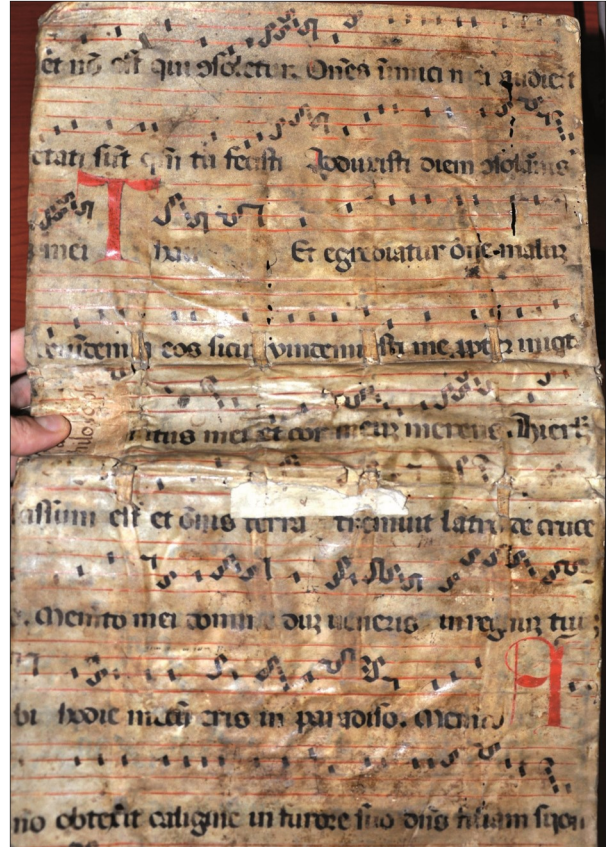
et nō est qui consoletur. Omnes inimici mei audierunt

ctati sunt quia tu fecisti. Adduxisti diem consolationis

T mei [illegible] Et egrediatur omne malum

vindemia eos sicut vindemiasti me. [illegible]

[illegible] mei et cor meum merens. Therus

lassum est et omnis terra. Tremuit latro de cruce

Memento mei domine dum veneris in regnum tuum.

bi hodie mecum eris in paradiso. Memento

no obtexit caligine in furore suo dominus filiam syon